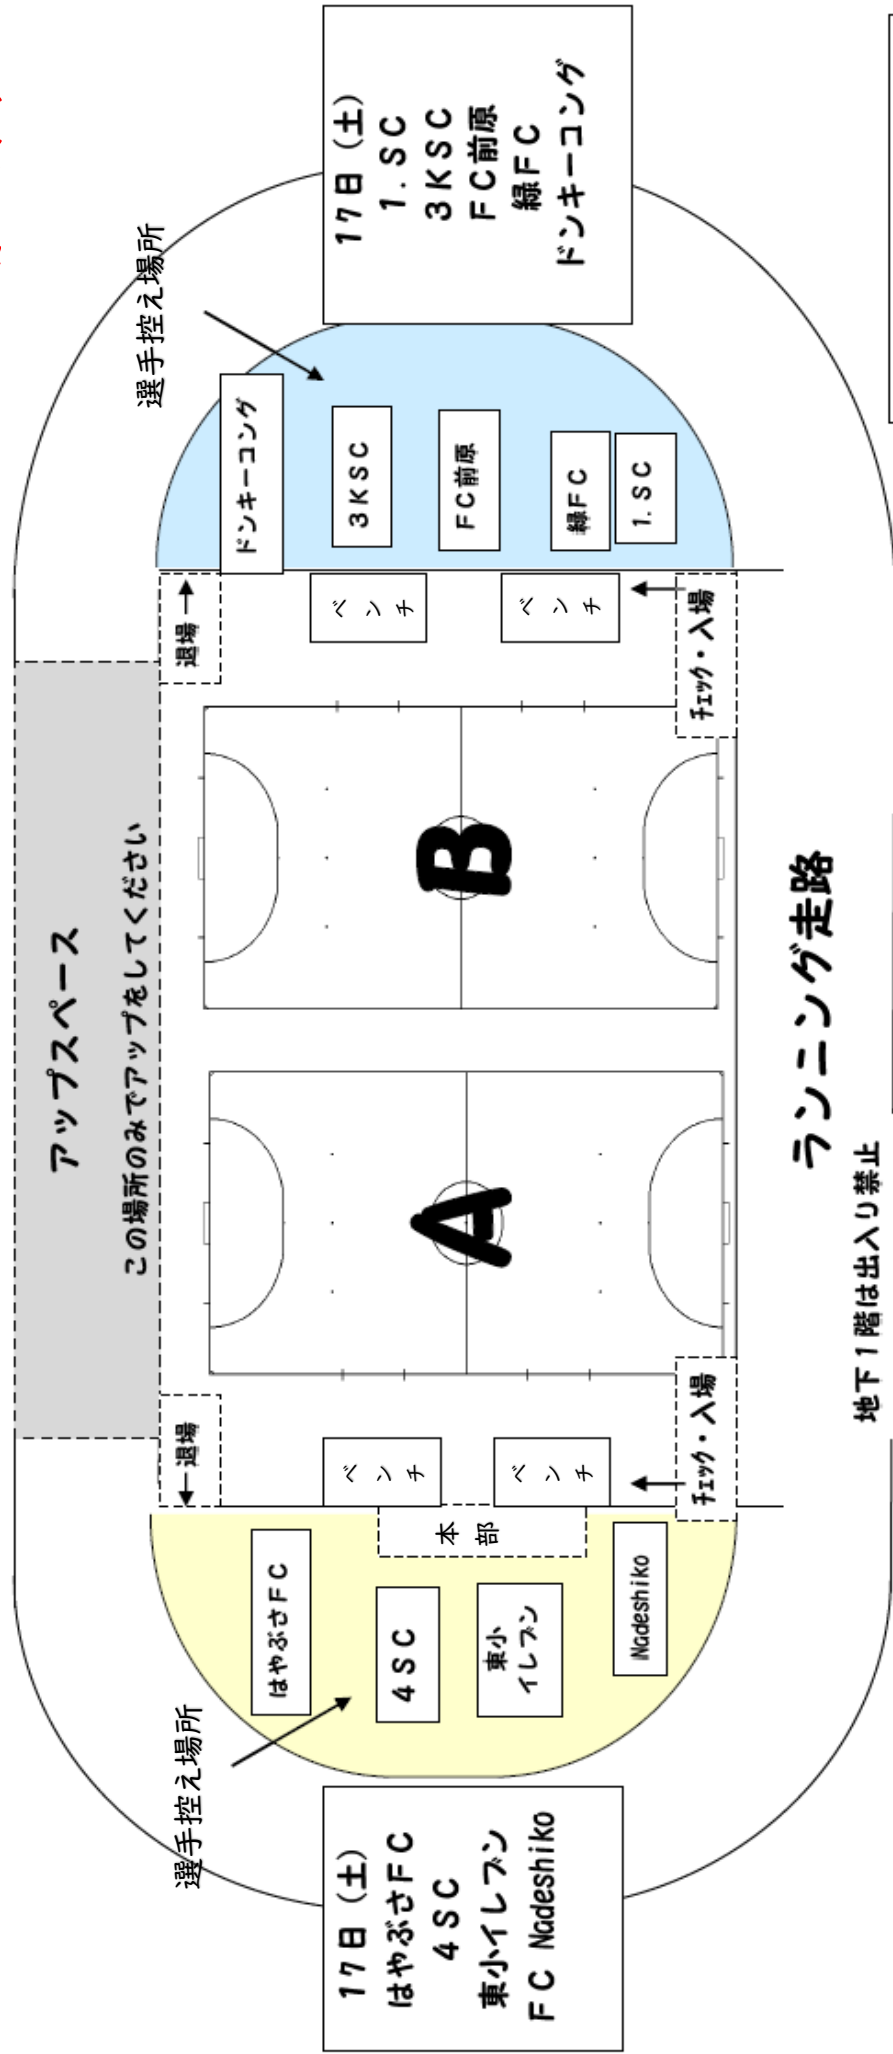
17日（土）
1．SC
3KSC
FC前原
緑FC
ドンキーコング

選手控え場所

ドンキーコング
3KSC
FC前原
緑FC
1．SC

退場
ベンチ
ベンチ
チェック・入場

アップスペース
この場所のみでアップをしてください

B

A

ランニング走路
地下1階は出入り禁止

退場
ベンチ
ベンチ
チェック・入場
本部

はやぶさFC
4SC
東小イレブン
Nadeshiko

選手控え場所

17日（土）
はやぶさFC
4SC
東小イレブン
FC Nadeshiko